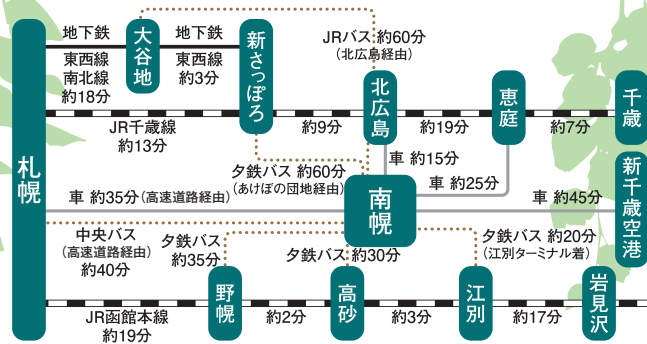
札幌

地下鉄
東西線
南北線
約18分

大谷地

地下鉄
東西線
約3分

新さっぽろ

JRバス 約60分
（北広島経由）

北広島

恵庭

千歳

JR千歳線
約13分

約9分

約19分

約7分

車 約15分

車 約25分

夕鉄バス 約60分
（あけぼの団地経由）

南幌

車 約35分（高速道路経由）

車 約45分

新千歳空港

中央バス
（高速道路経由）
約40分

夕鉄バス
約35分

夕鉄バス 約30分

夕鉄バス 約20分
（江別ターミナル着）

野幌

高砂

江別

岩見沢

JR函館本線
約19分

約2分

約3分

約17分